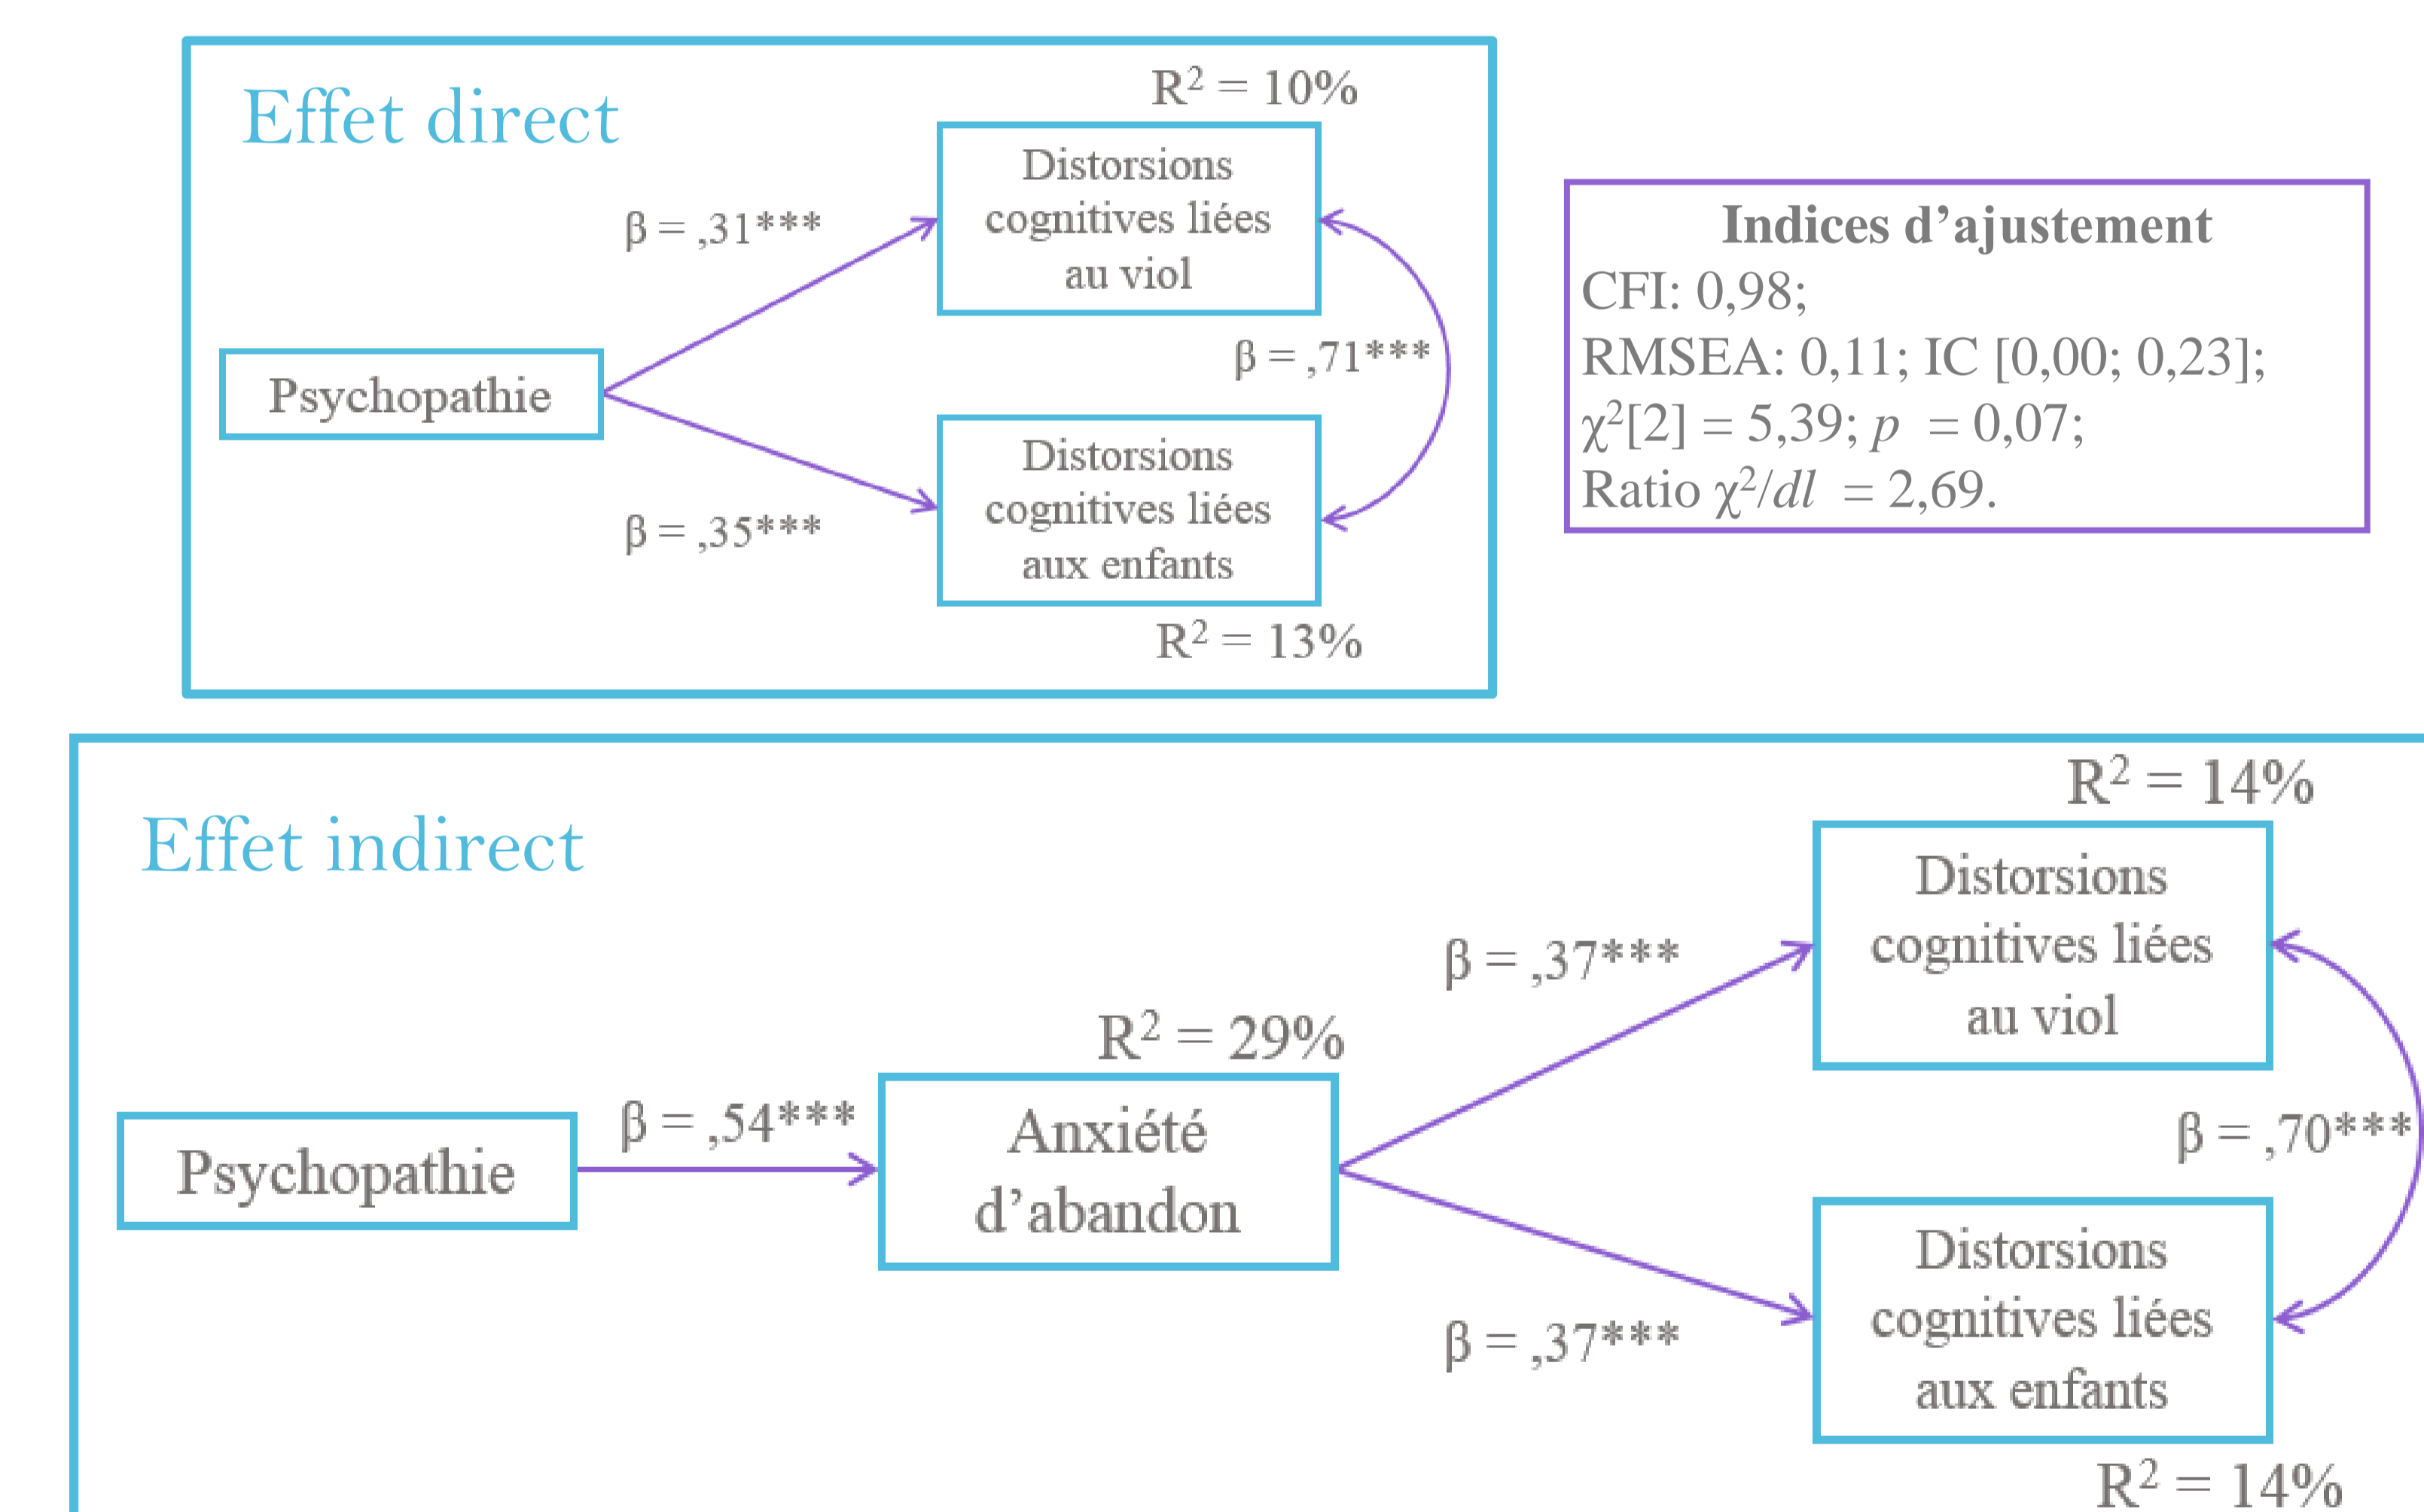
Effet direct

$R^2 = 10\%$

Distorsions cognitives liées au viol

$\beta = ,31^{***}$

Psychopathie

$\beta = ,71^{***}$

$\beta = ,35^{***}$

Distorsions cognitives liées aux enfants

$R^2 = 13\%$

**Indices d'ajustement**
CFI: 0,98;
RMSEA: 0,11; IC [0,00; 0,23];
$\chi^2[2] = 5,39$; $p = 0,07$;
Ratio $\chi^2/dl = 2,69$.

Effet indirect

$R^2 = 14\%$

Distorsions cognitives liées au viol

$\beta = ,37^{***}$

$R^2 = 29\%$

$\beta = ,54^{***}$

Psychopathie

Anxiété d'abandon

$\beta = ,70^{***}$

$\beta = ,37^{***}$

Distorsions cognitives liées aux enfants

$R^2 = 14\%$